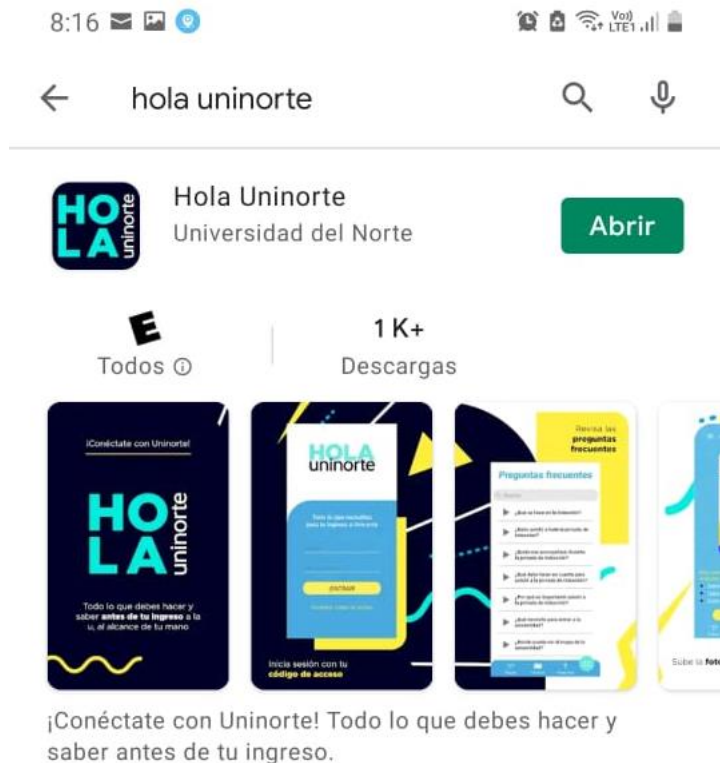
8:16

Vo)) LTE1

hola uninorte

HO LA uninorte

Hola Uninorte

Universidad del Norte

Abrir

E

Todos ⓘ

1 K+

Descargas

¡Conéctate con Uninorte!

HO LA uninorte

Todo lo que debes hacer y saber antes de tu ingreso a la u, al alcance de tu mano

HOLA uninorte

ENTRAR

Inicia sesión con tu código de acceso

Revisa las preguntas frecuentes

Preguntas frecuentes

Sube la foto

¡Conéctate con Uninorte! Todo lo que debes hacer y saber antes de tu ingreso.